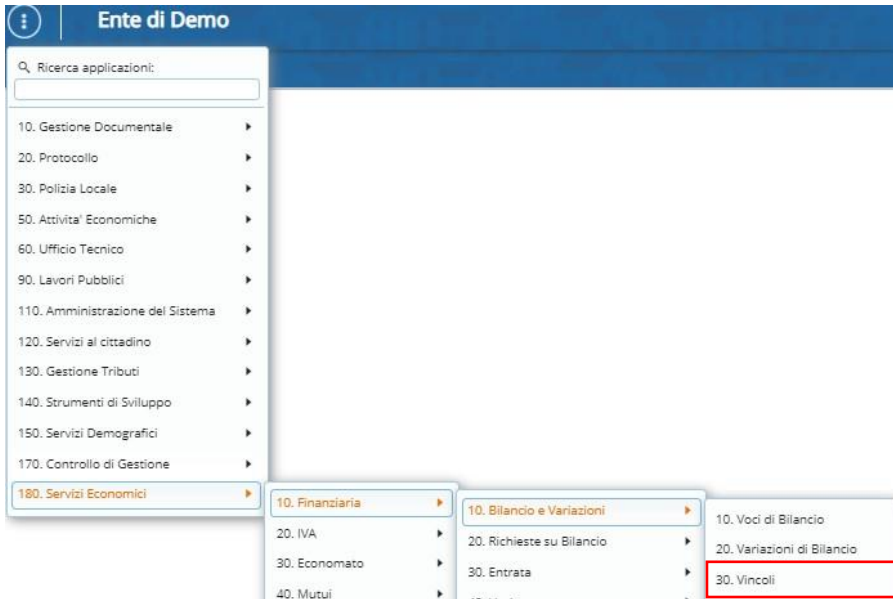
Ente di Demo

Ricerca applicazioni:

10. Gestione Documentale
20. Protocollo
30. Polizia Locale
50. Attivita' Economiche
60. Ufficio Tecnico
90. Lavori Pubblici
110. Amministrazione del Sistema
120. Servizi al cittadino
130. Gestione Tributi
140. Strumenti di Sviluppo
150. Servizi Demografici
170. Controllo di Gestione
180. Servizi Economici

10. Finanziaria
20. IVA
30. Economato
40. Mutui

10. Bilancio e Variazioni
20. Richieste su Bilancio
30. Entrata
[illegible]

10. Voci di Bilancio
20. Variazioni di Bilancio
30. Vincoli